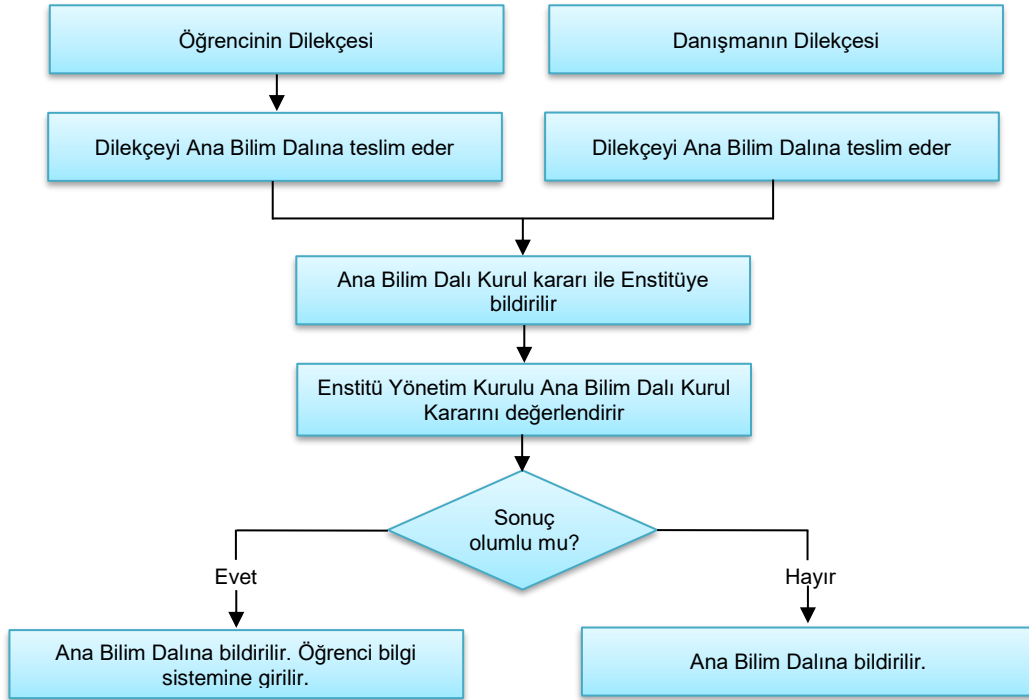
Öğrencinin Dilekçesi

Danışmanın Dilekçesi

Dilekçeyi Ana Bilim Dalına teslim eder

Dilekçeyi Ana Bilim Dalına teslim eder

Ana Bilim Dalı Kurul kararı ile Enstitüye bildirilir

Enstitü Yönetim Kurulu Ana Bilim Dalı Kurul Kararını değerlendirir

Sonuç olumlu mu?

Evet

Hayır

Ana Bilim Dalına bildirilir. Öğrenci bilgi sistemine girilir.

Ana Bilim Dalına bildirilir.